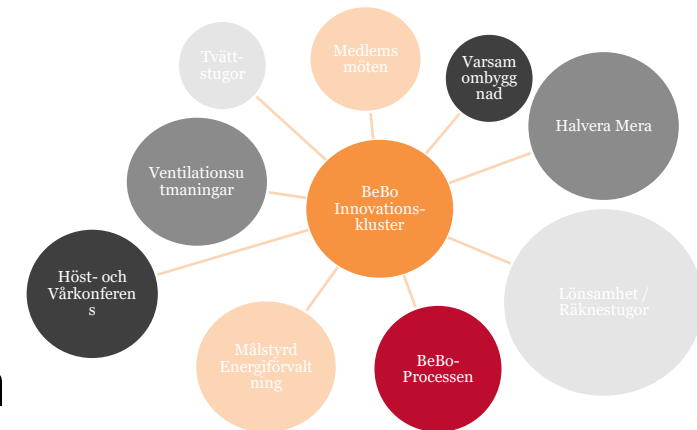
Tvätt-stugor

Medlems möten

Varsam ombygg nad

Halvera Mera

Ventilationsu tmaningar

BeBo Innovations-kluster

Höst- och Vårkonferen s

Lönsamhet / Räknestugor

Målstyrd Energiförvalt ning

BeBo-Processen